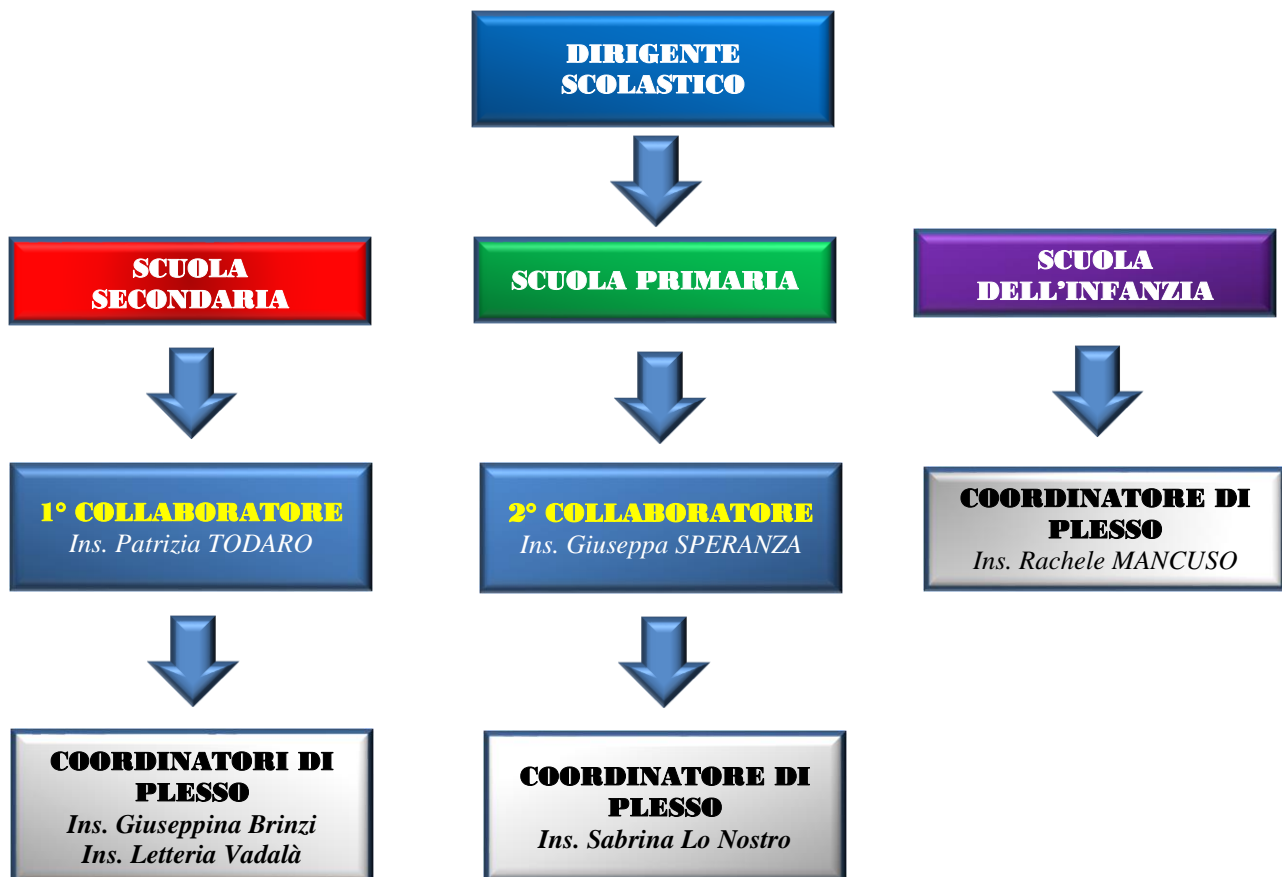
DIRIGENTE SCOLASTICO

SCUOLA SECONDARIA

SCUOLA PRIMARIA

SCUOLA DELL'INFANZIA

1° COLLABORATORE
Ins. Patrizia TODARO

2° COLLABORATORE
Ins. Giuseppa SPERANZA

COORDINATORE DI PLESSO
Ins. Rachele MANCUSO

COORDINATORI DI PLESSO
Ins. Giuseppina Brinzi
Ins. Letteria Vadalà

COORDINATORE DI PLESSO
Ins. Sabrina Lo Nostro